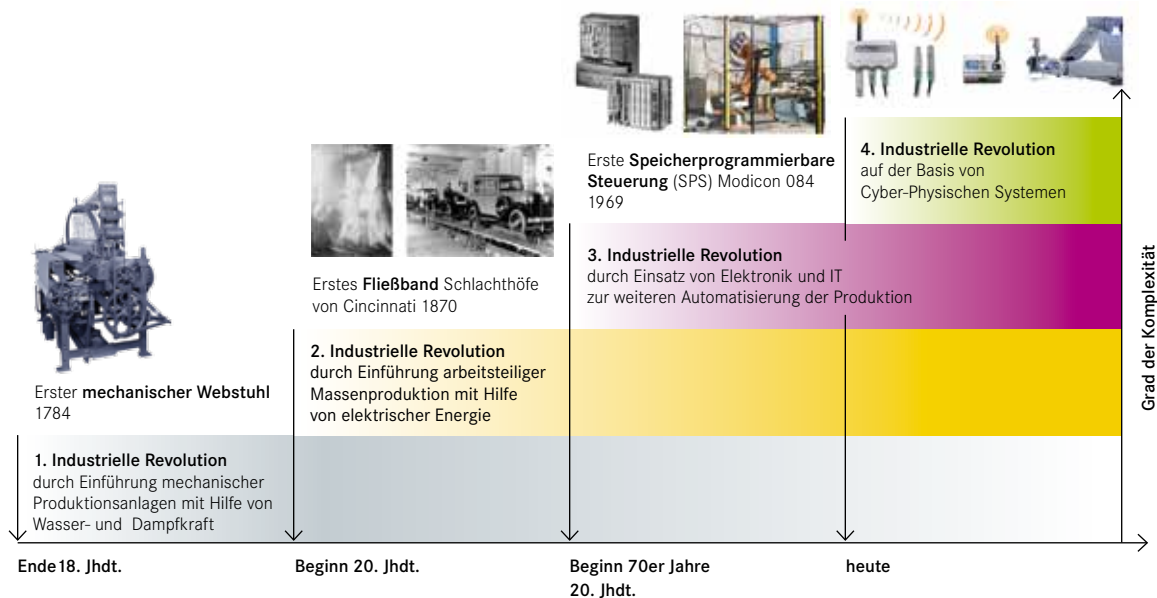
Erste Speicherprogrammierbare Steuerung (SPS) Modicon 084
1969

4. Industrielle Revolution
auf der Basis von Cyber-Physischen Systemen

Erstes Fließband Schlachthöfe von Cincinnati 1870

3. Industrielle Revolution
durch Einsatz von Elektronik und IT zur weiteren Automatisierung der Produktion

Erster mechanischer Webstuhl
1784

2. Industrielle Revolution
durch Einführung arbeitsteiliger Massenproduktion mit Hilfe von elektrischer Energie

1. Industrielle Revolution
durch Einführung mechanischer Produktionsanlagen mit Hilfe von Wasser- und Dampfkraft

Grad der Komplexität

Ende 18. Jhdt.

Beginn 20. Jhdt.

Beginn 70er Jahre 20. Jhdt.

heute